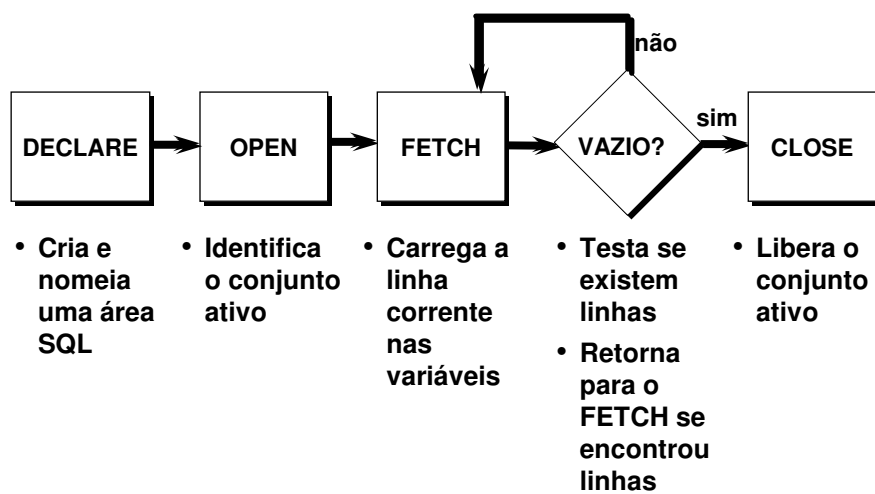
não

sim

DECLARE

OPEN

FETCH

VAZIO?

CLOSE

• Cria e nomeia uma área SQL

• Identifica o conjunto ativo

• Carrega a linha corrente nas variáveis

• Testa se existem linhas

• Retorna para o FETCH se encontrou linhas

• Libera o conjunto ativo